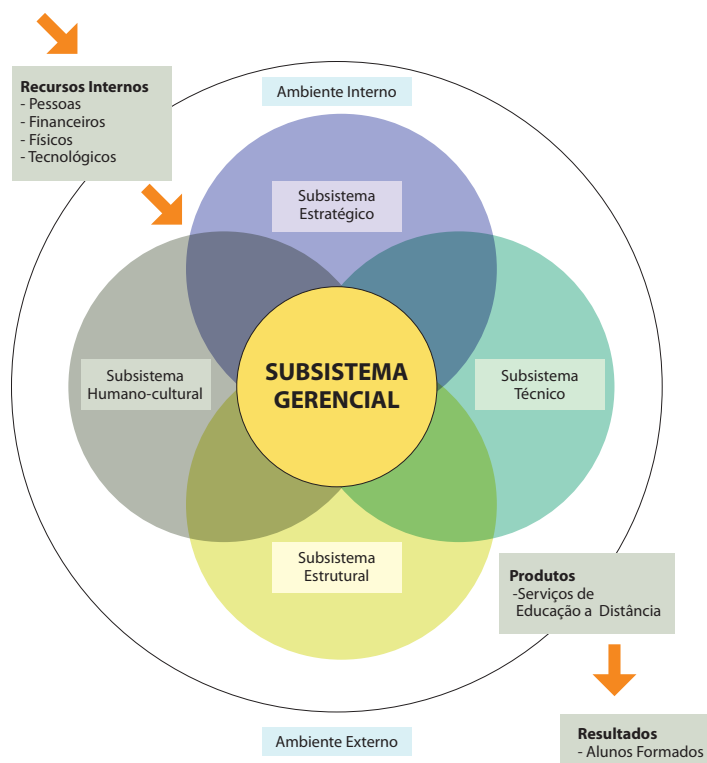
Recursos Internos
- Pessoas
- Financeiros
- Físicos
- Tecnológicos

Ambiente Interno

Subsistema Estratégico

Subsistema Humano-cultural

SUBSISTEMA GERENCIAL

Subsistema Técnico

Subsistema Estrutural

Produtos
-Serviços de Educação a Distância

Resultados
- Alunos Formados

Ambiente Externo